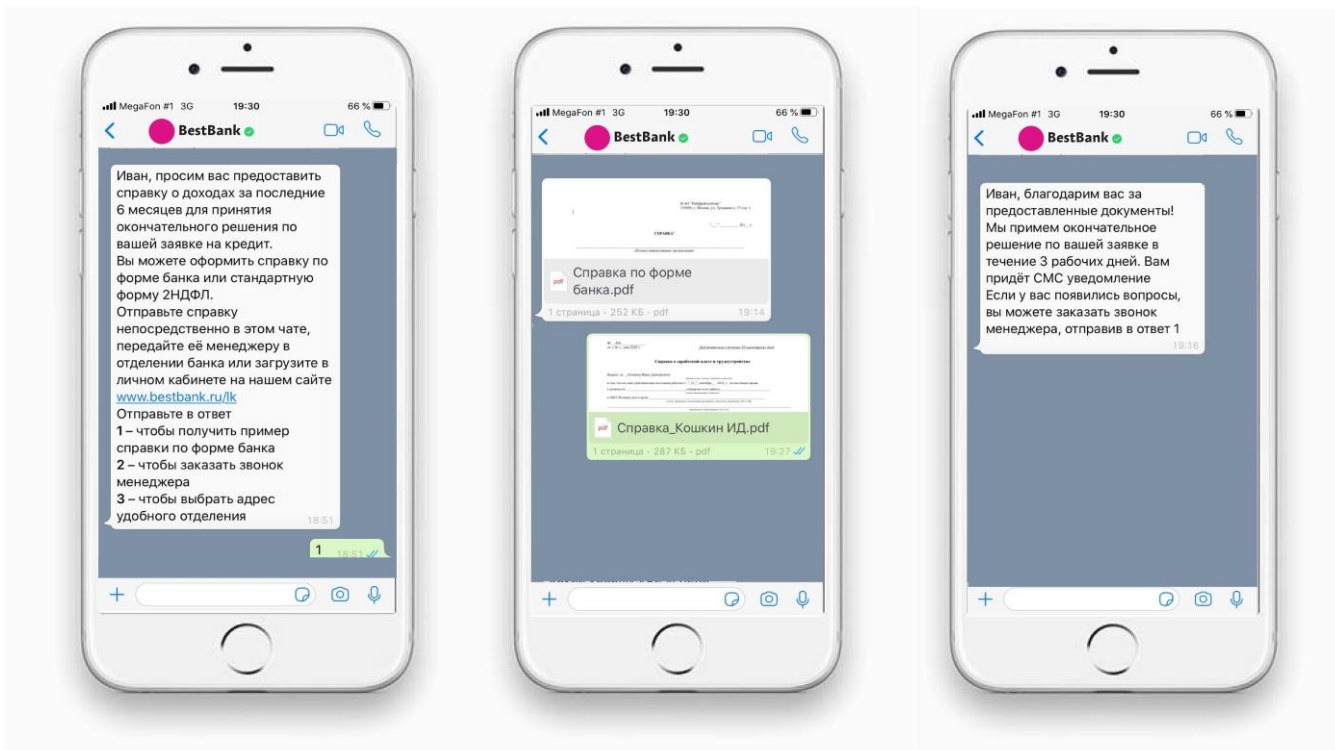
MegaFon #1 3G 19:30 66 %

BestBank

Иван, просим вас предоставить справку о доходах за последние 6 месяцев для принятия окончательного решения по вашей заявке на кредит.
Вы можете оформить справку по форме банка или стандартную форму 2НДФЛ.
Отправьте справку непосредственно в этом чате, передайте её менеджеру в отделении банка или загрузите в личном кабинете на нашем сайте www.bestbank.ru/lk
Отправьте в ответ
**1** – чтобы получить пример справки по форме банка
**2** – чтобы заказать звонок менеджера
**3** – чтобы выбрать адрес удобного отделения 18:51

1 18:51

+

MegaFon #1 3G 19:30 66 %

BestBank

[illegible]

pdf Справка по форме банка.pdf
1 страница - 252 КБ - pdf 19:14

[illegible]

pdf Справка_Кошкин ИД.pdf
1 страница - 287 КБ - pdf 19:27

+

MegaFon #1 3G 19:30 66 %

BestBank

Иван, благодарим вас за предоставленные документы! Мы примем окончательное решение по вашей заявке в течение 3 рабочих дней. Вам придёт СМС уведомление
Если у вас появились вопросы, вы можете заказать звонок менеджера, отправив в ответ 1 19:16

+